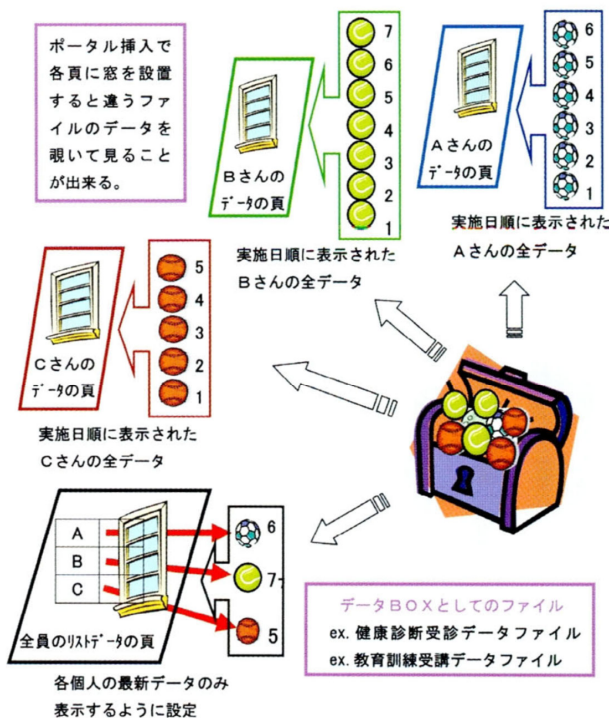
ポータル挿入で各頁に窓を設置すると違うファイルのデータを覗いて見ることが出来る。

Bさんのデータの頁

7
6
5
4
3
2
1

実施日順に表示されたBさんの全データ

Aさんのデータの頁

6
5
4
3
2
1

実施日順に表示されたAさんの全データ

Cさんのデータの頁

5
4
3
2
1

実施日順に表示されたCさんの全データ

A
B
C

全員のリストデータの頁

6
7
5

各個人の最新データのみ表示するように設定

データBOXとしてのファイル
ex. 健康診断受診データファイル
ex. 教育訓練受講データファイル